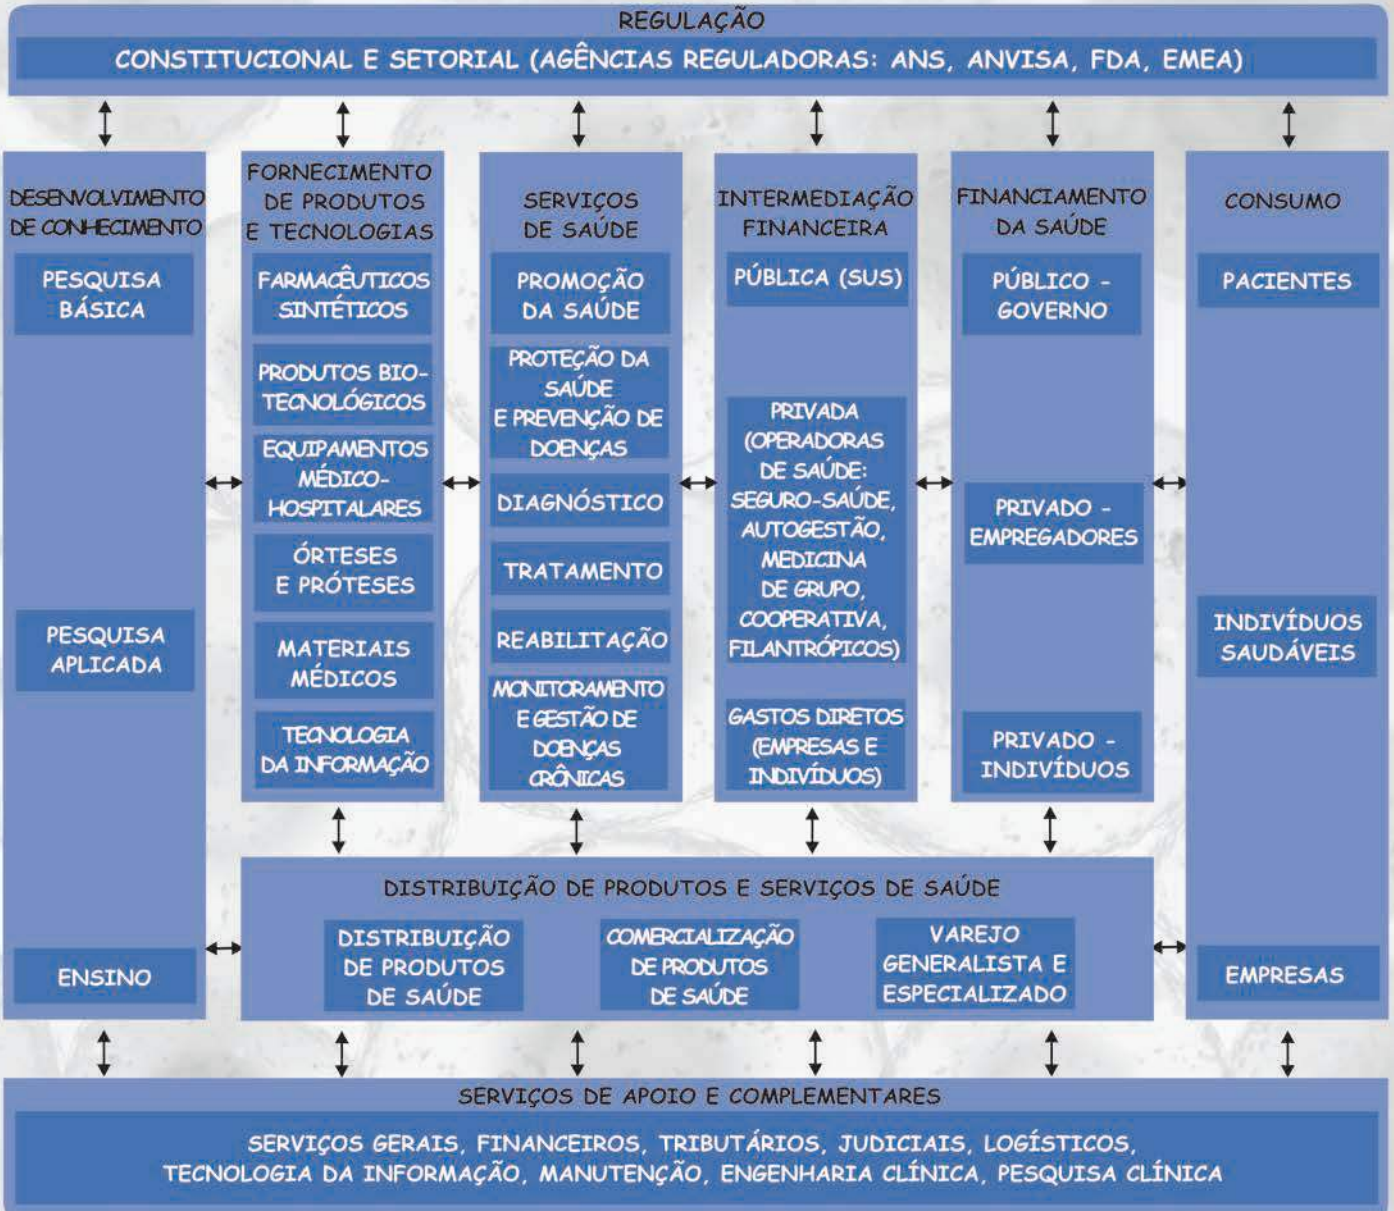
REGULAÇÃO

CONSTITUCIONAL E SETORIAL (AGÊNCIAS REGULADORAS: ANS, ANVISA, FDA, EMEA)

DESENVOLVIMENTO DE CONHECIMENTO

PESQUISA BÁSICA

PESQUISA APLICADA

ENSINO

FORNECIMENTO DE PRODUTOS E TECNOLOGIAS

FARMACÊUTICOS SINTÉTICOS

PRODUTOS BIOTECNOLÓGICOS

EQUIPAMENTOS MÉDICO-HOSPITALARES

ÓRTESES E PRÓTESES

MATERIAIS MÉDICOS

TECNOLOGIA DA INFORMAÇÃO

SERVIÇOS DE SAÚDE

PROMOÇÃO DA SAÚDE

PROTEÇÃO DA SAÚDE E PREVENÇÃO DE DOENÇAS

DIAGNÓSTICO

TRATAMENTO

REABILITAÇÃO

MONITORAMENTO E GESTÃO DE DOENÇAS CRÔNICAS

INTERMEDIAÇÃO FINANCEIRA

PÚBLICA (SUS)

PRIVADA (OPERADORAS DE SAÚDE: SEGURO-SAÚDE, AUTOGESTÃO, MEDICINA DE GRUPO, COOPERATIVA, FILANTRÓPICOS)

GASTOS DIRETOS (EMPRESAS E INDIVÍDUOS)

FINANCIAMENTO DA SAÚDE

PÚBLICO - GOVERNO

PRIVADO - EMPREGADORES

PRIVADO - INDIVÍDUOS

CONSUMO

PACIENTES

INDIVÍDUOS SAUDÁVEIS

EMPRESAS

DISTRIBUIÇÃO DE PRODUTOS E SERVIÇOS DE SAÚDE

DISTRIBUIÇÃO DE PRODUTOS DE SAÚDE

COMERCIALIZAÇÃO DE PRODUTOS DE SAÚDE

VAREJO GENERALISTA E ESPECIALIZADO

SERVIÇOS DE APOIO E COMPLEMENTARES

SERVIÇOS GERAIS, FINANCEIROS, TRIBUTÁRIOS, JUDICIAIS, LOGÍSTICOS, TECNOLOGIA DA INFORMAÇÃO, MANUTENÇÃO, ENGENHARIA CLÍNICA, PESQUISA CLÍNICA